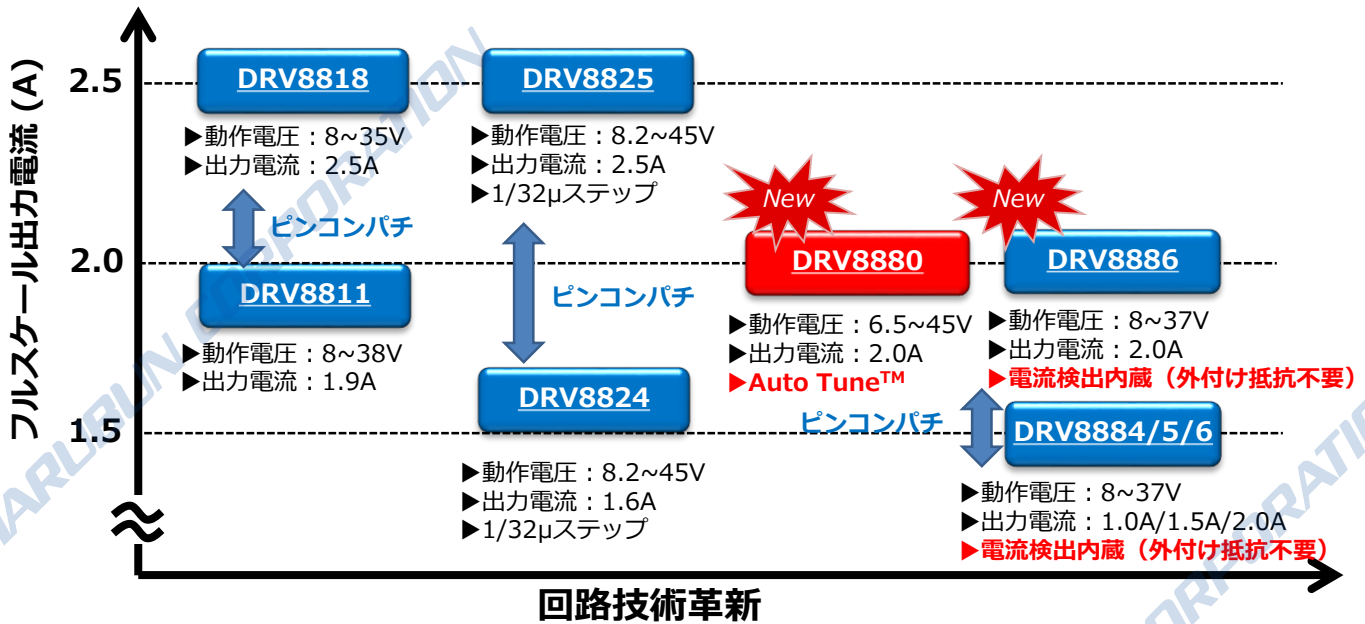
フルスケール出力電流（A）

2.5

2.0

1.5

DRV8818
▶動作電圧：8~35V
▶出力電流：2.5A

ピンコンパチ

DRV8811
▶動作電圧：8~38V
▶出力電流：1.9A

DRV8825
▶動作電圧：8.2~45V
▶出力電流：2.5A
▶1/32μステップ

ピンコンパチ

DRV8824
▶動作電圧：8.2~45V
▶出力電流：1.6A
▶1/32μステップ

New
DRV8880
▶動作電圧：6.5~45V
▶出力電流：2.0A
▶Auto Tune™

New
DRV8886
▶動作電圧：8~37V
▶出力電流：2.0A
▶電流検出内蔵（外付け抵抗不要）

ピンコンパチ

DRV8884/5/6
▶動作電圧：8~37V
▶出力電流：1.0A/1.5A/2.0A
▶電流検出内蔵（外付け抵抗不要）

回路技術革新

MARUBUN CORPORATION
CORPORATION